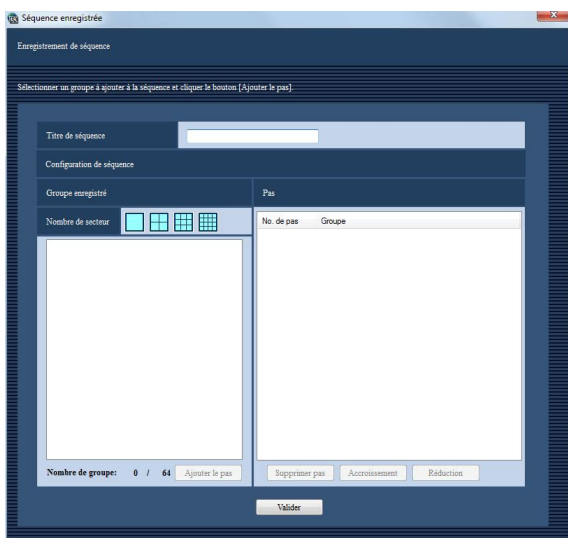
Séquence enregistrée

Enregistrement de séquence

Sélectionner un groupe à ajouter à la séquence et cliquer le bouton [Ajouter le pas].

Titre de séquence

Configuration de séquence

Groupe enregistré

Nombre de secteur

Nombre de groupe: 0 / 64 Ajouter le pas

Pas

| No. de pas | Groupe |
|---|---|

Supprimer pas Accroissement Réduction

Valider